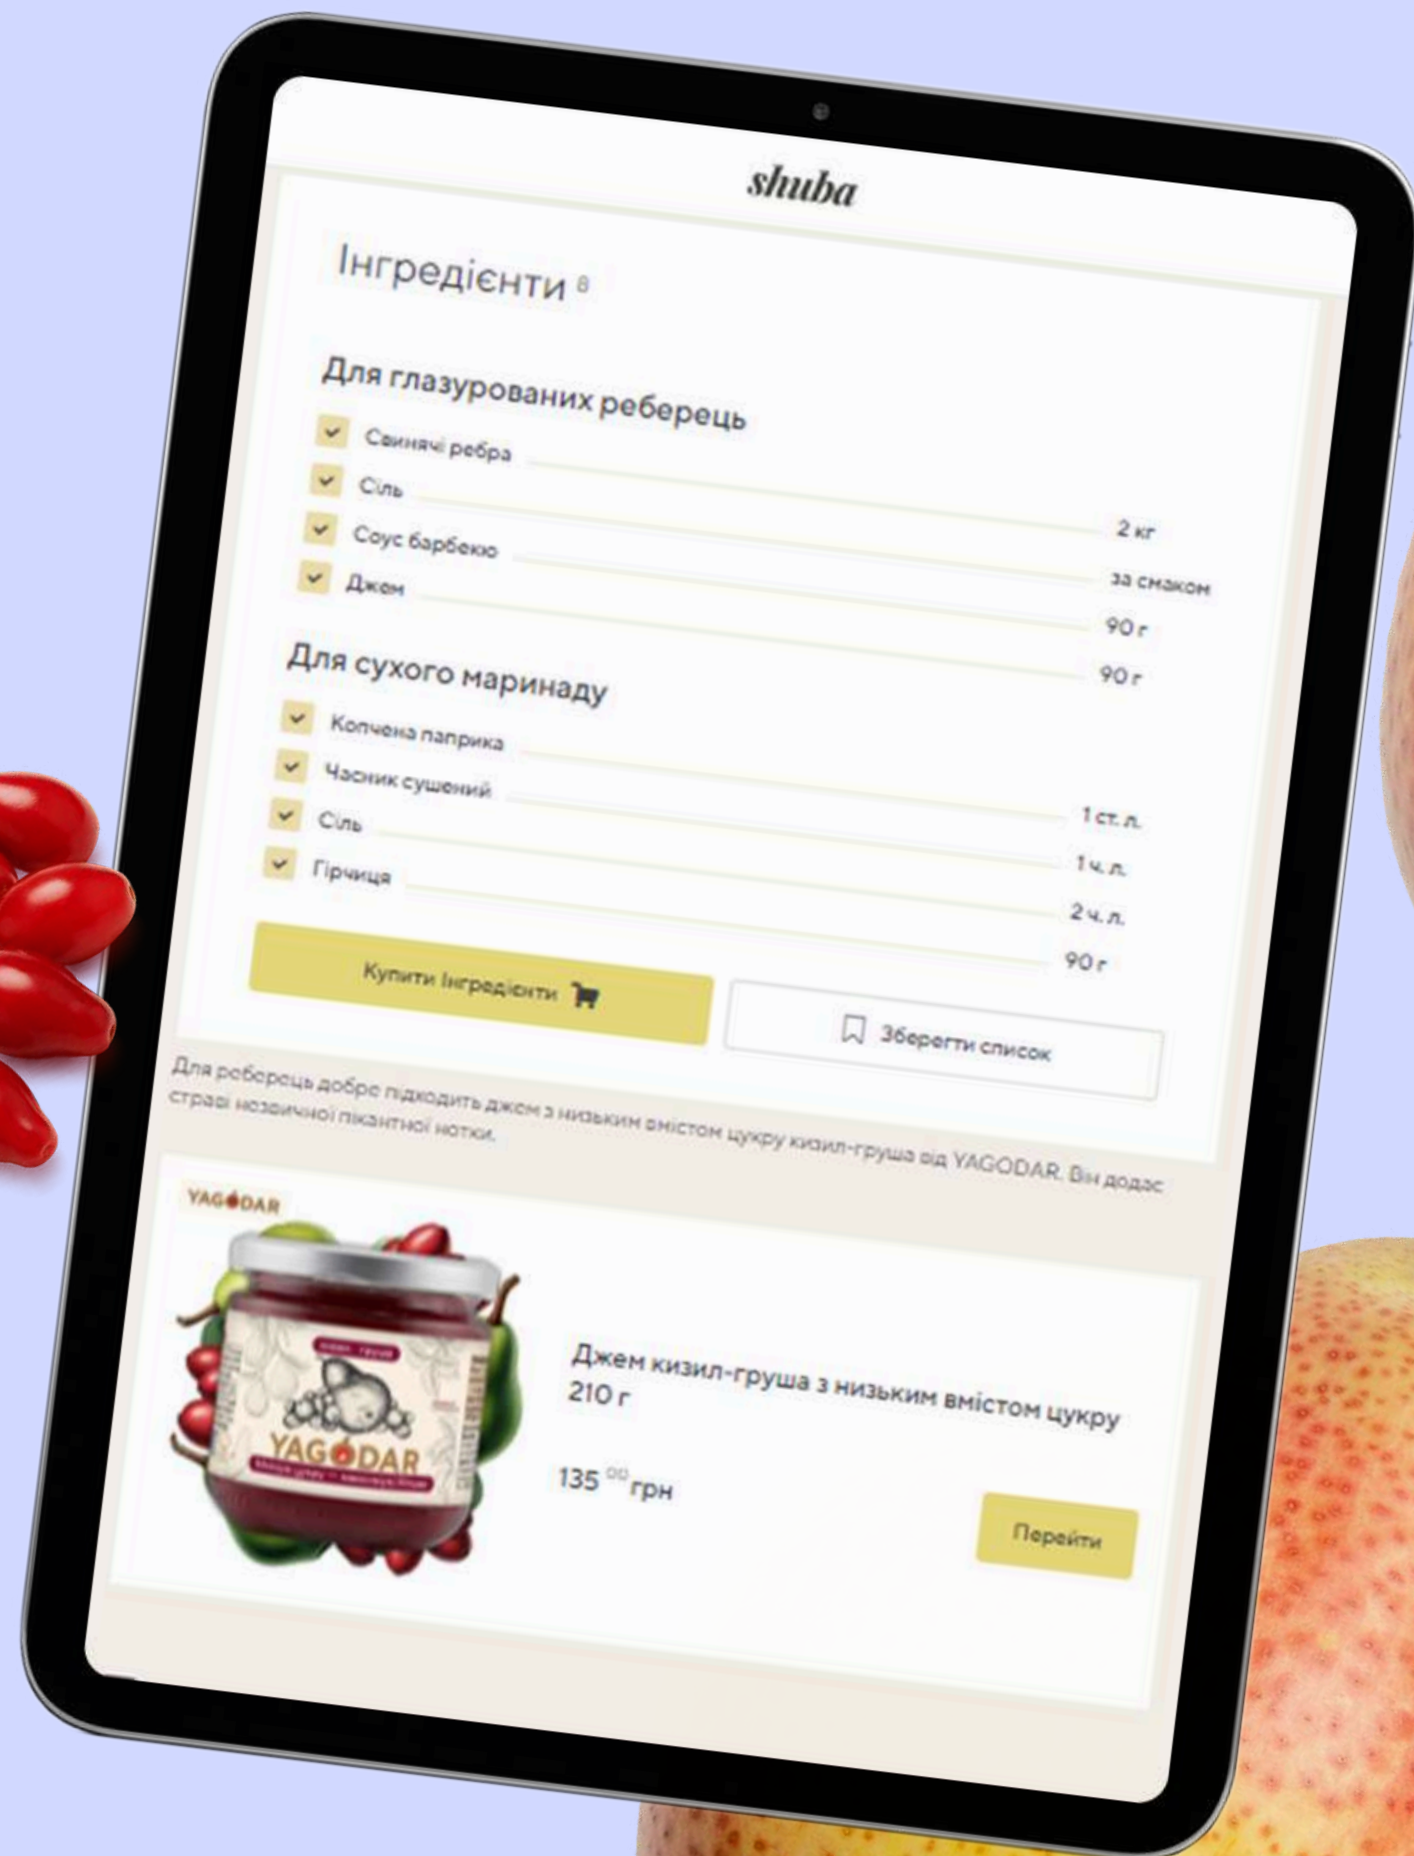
shuba

Інгредієнти 8

Для глазурованих реберець

Свинячі ребра 2 кг

Сіль за смаком

Соус барбекю 90 г

Джем 90 г

Для сухого маринаду

Копчена паприка 1 ст. л.

Часник сушений 1 ч. л.

Сіль 2 ч. л.

Гірчиця 90 г

Купити Інгредієнти

Зберегти список

Для реберець добре підходить джем з низьким вмістом цукру кизил-груша від YAGODAR. Він додає страві незвичної пікантної нотки.

YAGODAR

YAGODAR

Джем кизил-груша з низьким вмістом цукру 210 г

135 $^{00}$ грн

Перейти